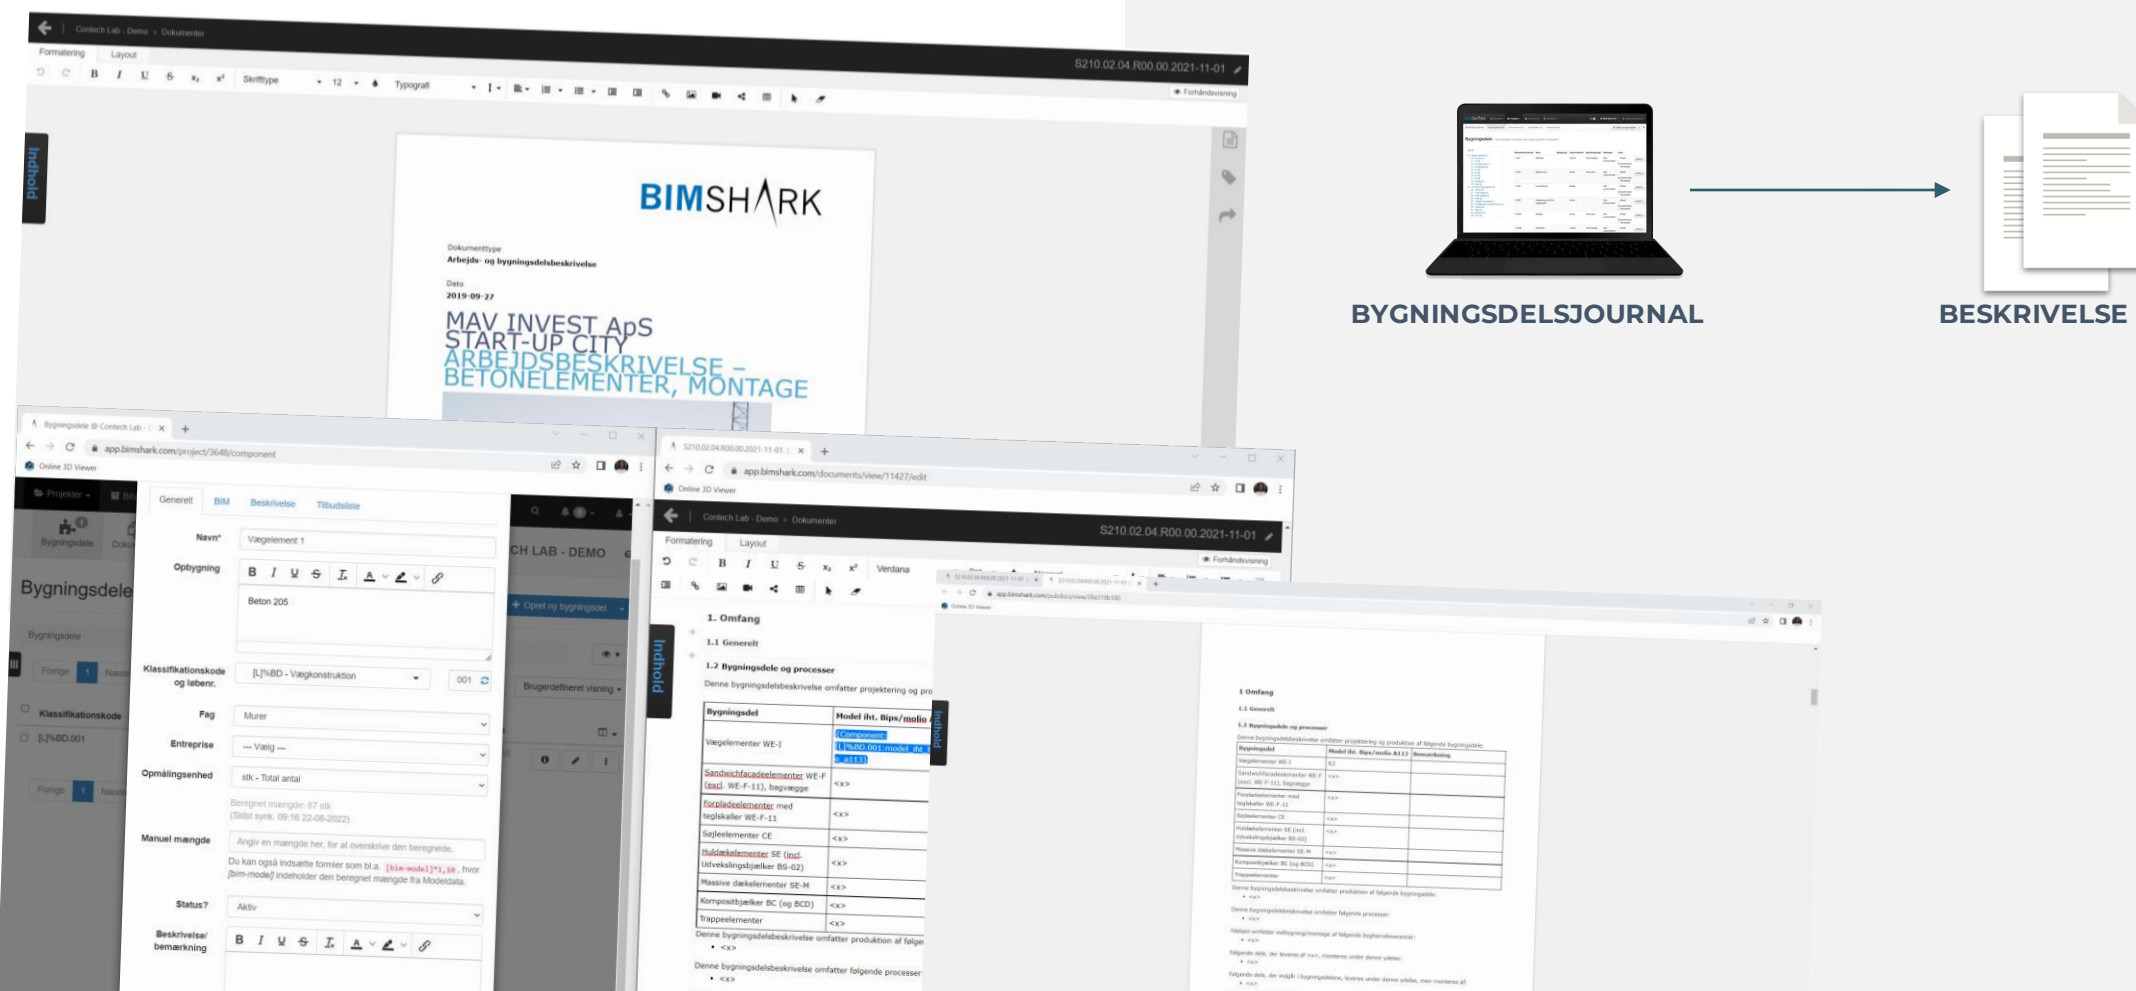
Contech Lab - Demo > Dokumenter

Formatering Layout

S210.02.04.R00.00.2021-11-01

Skrifttype 12 Typografi

Forhåndsvisning

Indhold

BIMSHARK

Dokumenttype
Arbejds- og bygningsdelsbeskrivelse

Dato
2019-09-27

MAV INVEST ApS
START-UP CITY
ARBEJDSBESKRIVELSE – BETONELEMENTER, MONTAGE

BYGNINGSDELSJOURNAL

BESKRIVELSE

Bygningsdele @ Contech Lab - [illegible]

app.bimshark.com/project/3648/component

Online 3D Viewer

Projekter

Bygningsdele

Bygningsdele

Bygningsdele

Forrige 1 Næste

Klassifikationskode

[L]%BD.001

Forrige 1 Næste

Generelt BIM Beskrivelse Tilbudsliste

Navn* Vægelement 1

Opbygning

Beton 205

Klassifikationskode og løbenr. [L]%BD - Vægkonstruktion 001

Fag Murer

Entreprise --- Vælg ---

Opmålingsenhed stk - Total antal

Beregnet mængde: 67 stk
(Sidst synk. 09:16 22-08-2022)

Manuel mængde Angiv en mængde her, for at overskrive den beregnede.

Du kan også indsætte formler som bl.a. [bim-model]*1,10 , hvor [bim-model] indeholder den beregnet mængde fra Modeldata.

Status? Aktiv

Beskrivelse/ bemærkning

CH LAB - DEMO

+ Opret ny bygningsdel

Brugerdefineret visning

S210.02.04.R00.00.2021-11-01

app.bimshark.com/documents/view/11427/edit

Online 3D Viewer

Contech Lab - Demo > Dokumenter

S210.02.04.R00.00.2021-11-01

Formatering Layout

Verdana

Forhåndsvisning

Indhold

1. Omfang

1.1 Generelt

1.2 Bygningsdele og processer

Denne bygningsdelsbeskrivelse omfatter projektering og pro

| Bygningsdel | Model iht. Bips/molio |
|---|---|
| Vægelementer WE-I | {Component: [L]%BD.001:model_iht_a113} |
| Sandwichfacadeelementer WE-F (excl. WE-F-11), bagvægge | <x> |
| Forpladeelementer med teglskaller WE-F-11 | <x> |
| Søjleelementer CE | <x> |
| Huldækelementer SE (incl. Udvekslingsbjælker BS-02) | <x> |
| Massive dækelementer SE-M | <x> |
| Kompositbjælker BC (og BCD) | <x> |
| Trappeelementer | <x> |

Denne bygningsdelsbeskrivelse omfatter produktion af følge
• <x>

Denne bygningsdelsbeskrivelse omfatter følgende processer
• <x>

Indhold

1 Omfang

1.1 Generelt

1.2 Bygningsdele og processer

Denne bygningsdelsbeskrivelse omfatter projektering og produktion af følgende bygningsdele:

| Bygningsdel | Model iht. Bips/molio A113 | Bemærkning |
|---|---|---|
| Vægelementer WE-I | K2 | |
| Sandwichfacadeelementer WE-F (excl. WE-F-11), bagvægge | <x> | |
| Forpladeelementer med teglskaller WE-F-11 | <x> | |
| Søjleelementer CE | <x> | |
| Huldækelementer SE (incl. Udvekslingsbjælker BS-02) | <x> | |
| Massive dækelementer SE-M | <x> | |
| Kompositbjælker BC (og BCD) | <x> | |
| Trappeelementer | <x> | |

Denne bygningsdelsbeskrivelse omfatter produktion af følgende bygningsdele:
• <x>

Denne bygningsdelsbeskrivelse omfatter følgende processer:
• <x>

Ydelsen omfatter indbygning/montage af følgende bygherreleverancer:
• <x>

Følgende dele, der leveres af <x>, monteres under denne ydelse:
• <x>

Følgende dele, der indgår i bygningsdelene, leveres under denne ydelse, men monteres af:
• <x>